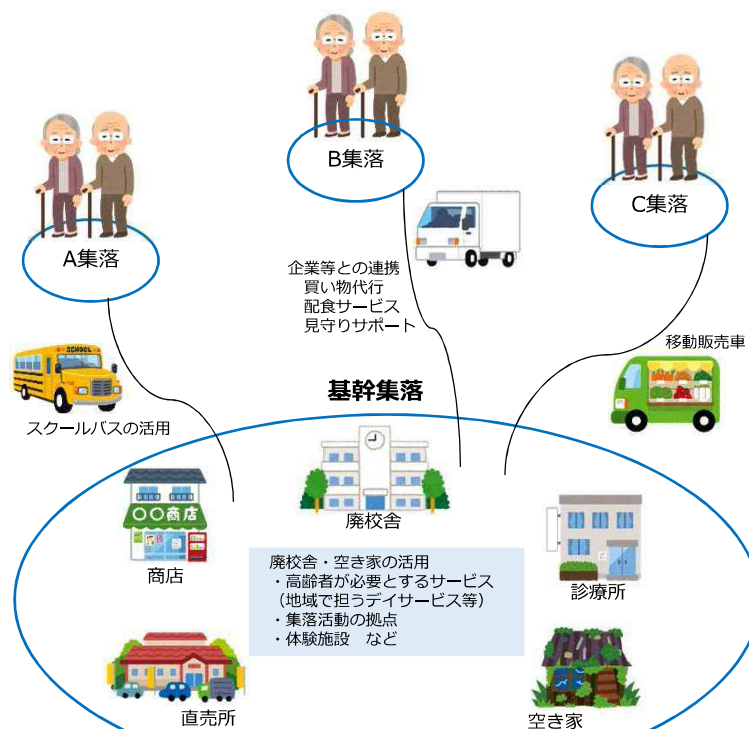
B集落

C集落

A集落

企業等との連携
買い物代行
配食サービス
見守りサポート

移動販売車

SCHOOL

スクールバスの活用

基幹集落

〇〇商店

廃校舎

商店

診療所

廃校舎・空き家の活用
・高齢者が必要とするサービス
（地域で担うデイサービス等）
・集落活動の拠点
・体験施設　など

直売所

空き家